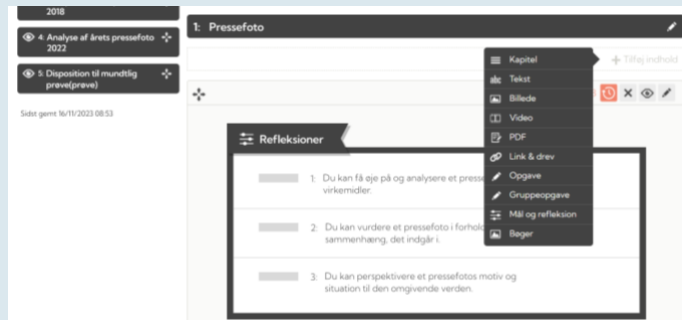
2018

4: Analyse af årets pressefoto 2022

5: Disposition til mundtlig prøve(prøve)

Sidst gemt 16/11/2023 08:53

1: Pressefoto

Kapitel
Tekst
Billede
Video
PDF
Link & drev
Opgave
Gruppeopgave
Mål og refleksion
Bøger

+ Tilføj indhold

Refleksioner

1: Du kan få øje på og analysere et presse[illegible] virkemidler.

2: Du kan vurdere et pressefoto i forhold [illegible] sammenhæng, det indgår i.

3: Du kan perspektivere et pressefotos motiv og situation til den omgivende verden.